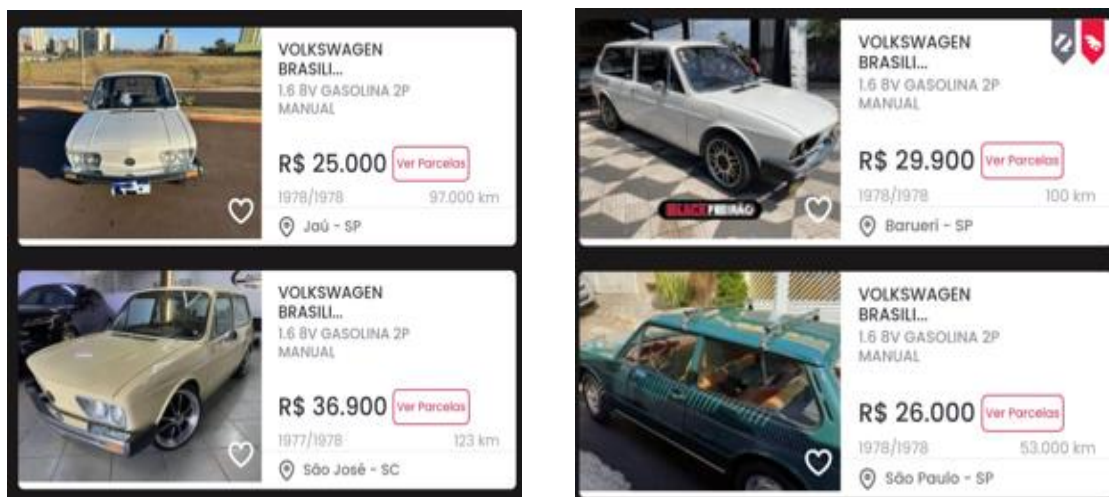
VOLKSWAGEN BRASILI...
1.6 8V GASOLINA 2P MANUAL
R$ 25.000 Ver Parcelas
1978/1978 97.000 km
Jaú - SP

VOLKSWAGEN BRASILI...
1.6 8V GASOLINA 2P MANUAL
R$ 36.900 Ver Parcelas
1977/1978 123 km
São José - SC

BLACK FEIRÃO
VOLKSWAGEN BRASILI...
1.6 8V GASOLINA 2P MANUAL
R$ 29.900 Ver Parcelas
1978/1978 100 km
Barueri - SP

VOLKSWAGEN BRASILI...
1.6 8V GASOLINA 2P MANUAL
R$ 26.000 Ver Parcelas
1978/1978 53.000 km
São Paulo - SP